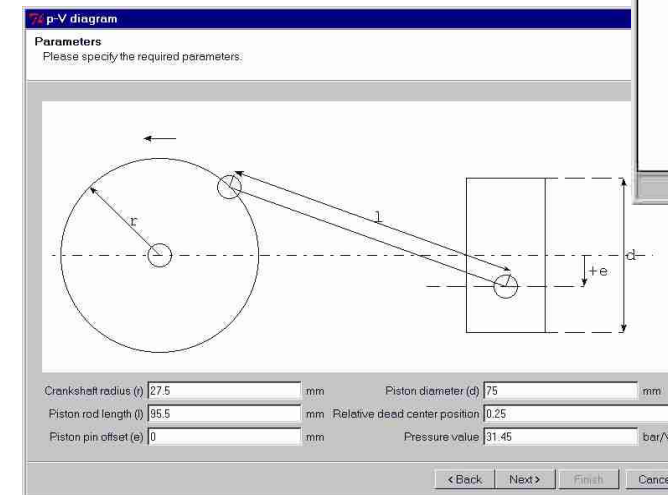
p-V diagram

Parameters
Please specify the required parameters.

r

l

+e

d

Crankshaft radius (r) 27.5 mm
Piston diameter (d) 75 mm
Piston rod length (l) 95.5 mm
Relative dead center position 0.25
Piston pin offset (e) 0 mm
Pressure value 31.45 bar/V

<Back Next> Finish Cance